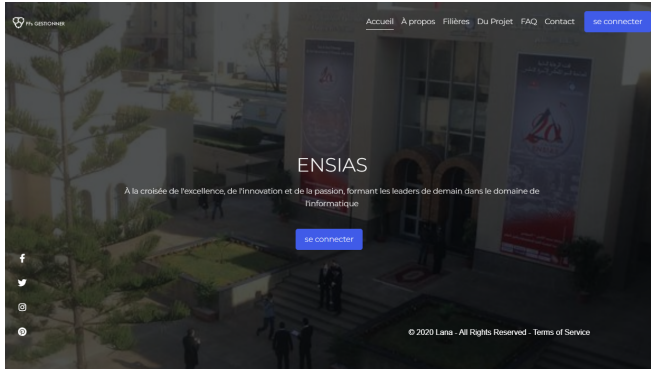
PFA GESTIONNER

Accueil À propos Filières Du Projet FAQ Contact se connecter

ENSIAS

À la croisée de l'excellence, de l'innovation et de la passion, formant les leaders de demain dans le domaine de l'informatique

se connecter

© 2020 Lana - All Rights Reserved - Terms of Service